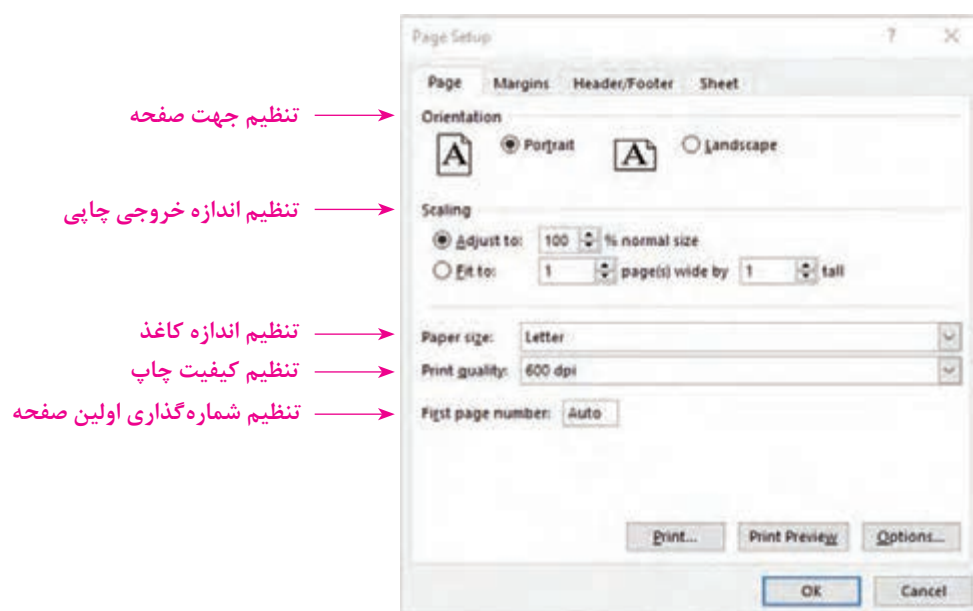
Page Setup ? ×

Page | Margins | Header/Footer | Sheet

تنظیم جهت صفحه
Orientation
Portrait
Landscape

تنظیم اندازه خروجی چاپی
Scaling
Adjust to: 100 % normal size
Fit to: 1 page(s) wide by 1 tall

تنظیم اندازه کاغذ
Paper size: Letter

تنظیم کیفیت چاپ
Print quality: 600 dpi

تنظیم شماره‌گذاری اولین صفحه
First page number: Auto

Print... | Print Preview | Options...

OK | Cancel